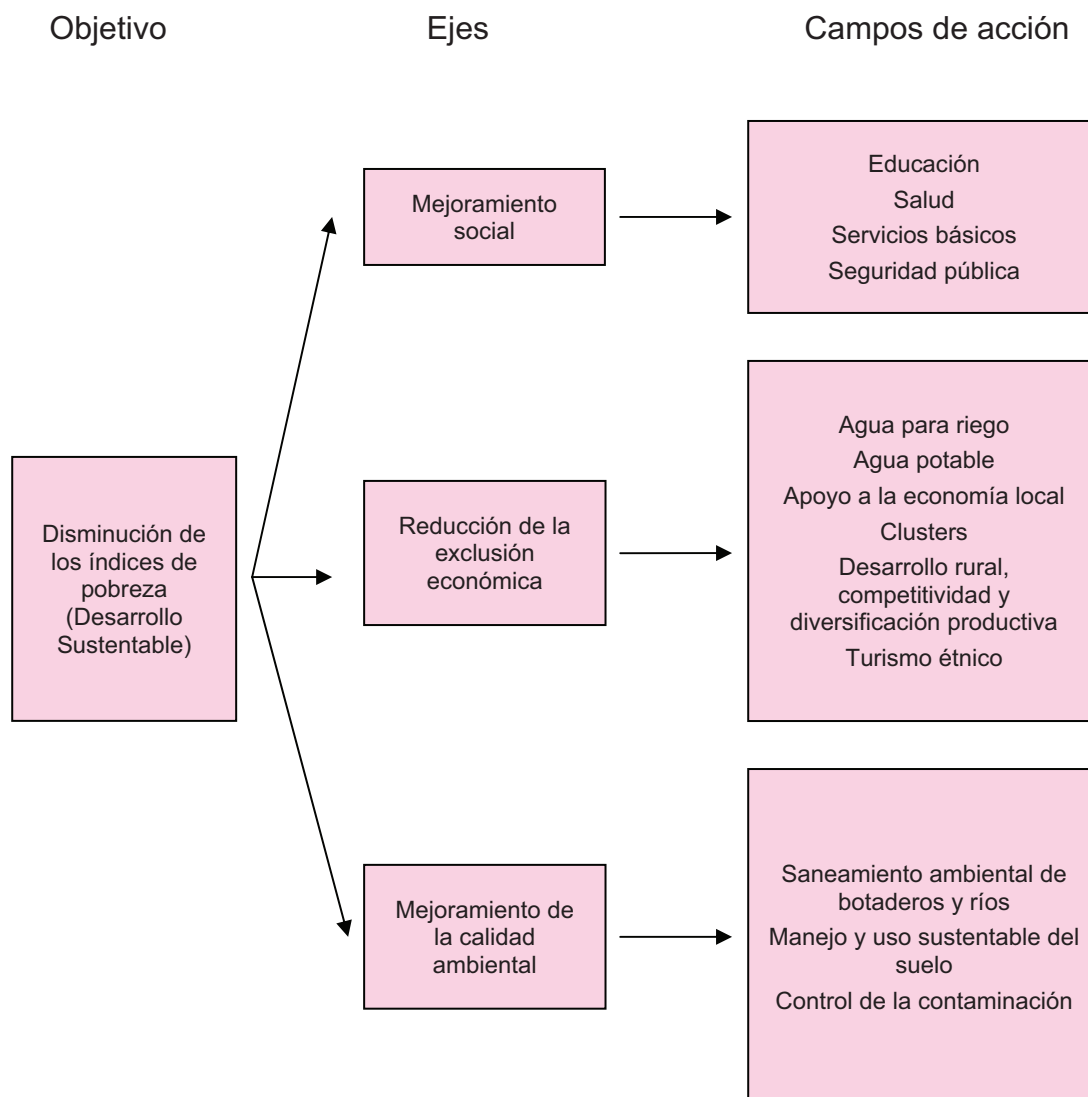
Objetivo

Ejes

Campos de acción

Disminución de los índices de pobreza (Desarrollo Sustentable)

Mejoramiento social

Educación
Salud
Servicios básicos
Seguridad pública

Reducción de la exclusión económica

Agua para riego
Agua potable
Apoyo a la economía local
Clusters
Desarrollo rural, competitividad y diversificación productiva
Turismo étnico

Mejoramiento de la calidad ambiental

Saneamiento ambiental de botaderos y ríos
Manejo y uso sustentable del suelo
Control de la contaminación